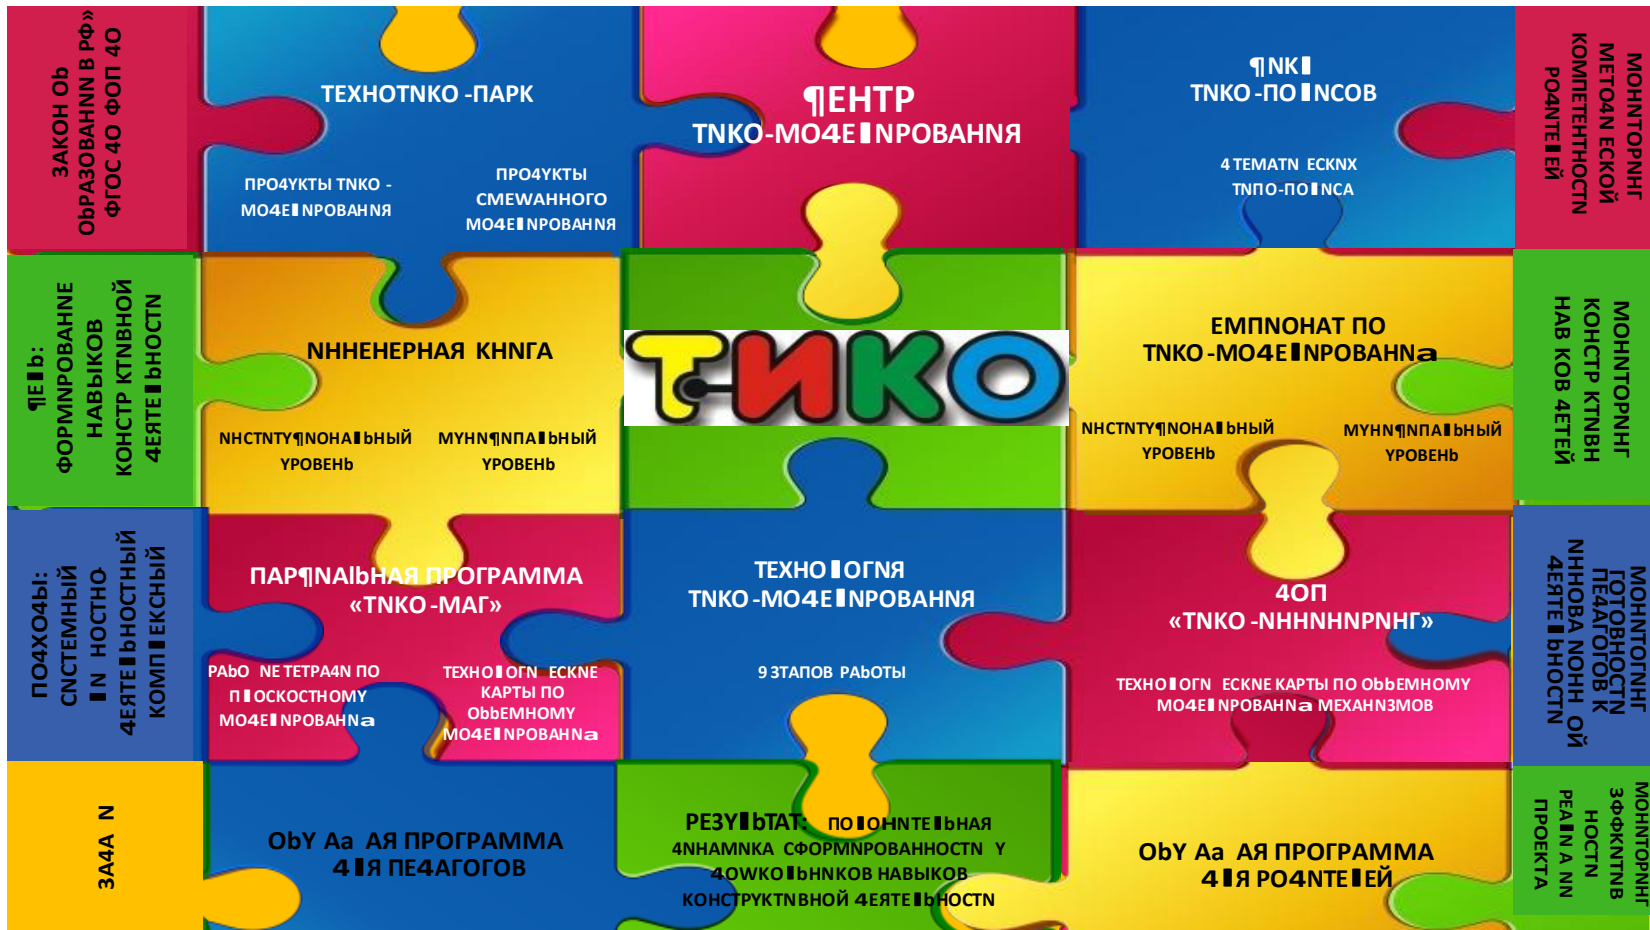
ЗАКОН ОЬ ОЬРАЗОВАННИ В РФ» ФГОС 4О ФОП 4О

ТЕХНОТNКО -ПАРК

ПРО4УКТЫ TNКО - МО4Е▮NPОВАНNЯ

ПРО4УКТЫ СМЕWАННОГО МО4Е▮NPОВАНNЯ

¶ЕНТР TNКО-МО4Е▮NPОВАНNЯ

¶NК▮ TNКО -ПО▮NСОВ

4 ТЕМАТN ЕСКNХ TNПО-ПО▮NСА

МОНNТОРNНГ МЕТО4N ЕСКОЙ КОМПЕТЕНТНОСТN РО4NТЕ▮ЕЙ

¶Е▮Ь: ФОРМNРОВАНNЕ НАВЫКОВ КОНСТР КТNВНОЙ 4ЕЯТЕ▮ЬНОСТN

NННЕНЕРНАЯ КНNГА

NНСТNТУ¶NОНА▮ЬНЫЙ УРОВЕНЬ

МУНN¶NПА▮ЬНЫЙ УРОВЕНЬ

T-ИКО

ЕМПNОНАТ ПО TNКО -МО4Е▮NPОВАНNа

NНСТNТУ¶NОНА▮ЬНЫЙ УРОВЕНЬ

МУНN¶NПА▮ЬНЫЙ УРОВЕНЬ

МОНNТОРNНГ КОНСТР КТNВН НАВ КОВ 4ЕТЕЙ

ПО4ХО4Ы: СNСТЕМНЫЙ ▮N НОСТНО 4ЕЯТЕ▮ЬНОСТНЫЙ КОМП▮ЕКСНЫЙ

ПАР¶NА▮ЬНАЯ ПРОГРАММА «TNКО -МАГ»

PAЬО NЕ ТЕТРА4N ПО П▮ОСКОСТНОМУ МО4Е▮NPОВАНNа

ТЕХНО▮ОГN ЕСКNЕ КАРТЫ ПО ОЬЬЕМНОМУ МО4Е▮NPОВАНNа

ТЕХНО▮ОГNЯ TNКО -МО4Е▮NPОВАНNЯ

9 ЗТАПОВ РАЬОТЫ

4ОП «TNКО -NННNНNPNНГ»

ТЕХНО▮ОГN ЕСКNЕ КАРТЫ ПО ОЬЬЕМНОМУ МО4Е▮NPОВАНNа МЕХАНNЗМОВ

МОНNТОРNНГ ГОТОВНОСТN ПЕ4АГОГОВ К NННОВА NОНН ОЙ 4ЕЯТЕ▮ЬНОСТN

ЗА4А N

ОЬУ Аа АЯ ПРОГРАММА 4▮Я ПЕ4АГОГОВ

РЕЗУ▮ЬТАТ: ПО▮ОНNТЕ▮ЬНАЯ 4NНАМNКА СФОРМNРОВАННОСТN У 4ОWКО▮ЬNКОВ НАВЫКОВ КОНСТРУКТNВНОЙ 4ЕЯТЕ▮ЬНОСТN

ОЬУ Аа АЯ ПРОГРАММА 4▮Я РО4NТЕ▮ЕЙ

МОНNТОРNНГ ЗФФЕКТNВ НОСТN РЕА▮N А NN ПРОЕКТА